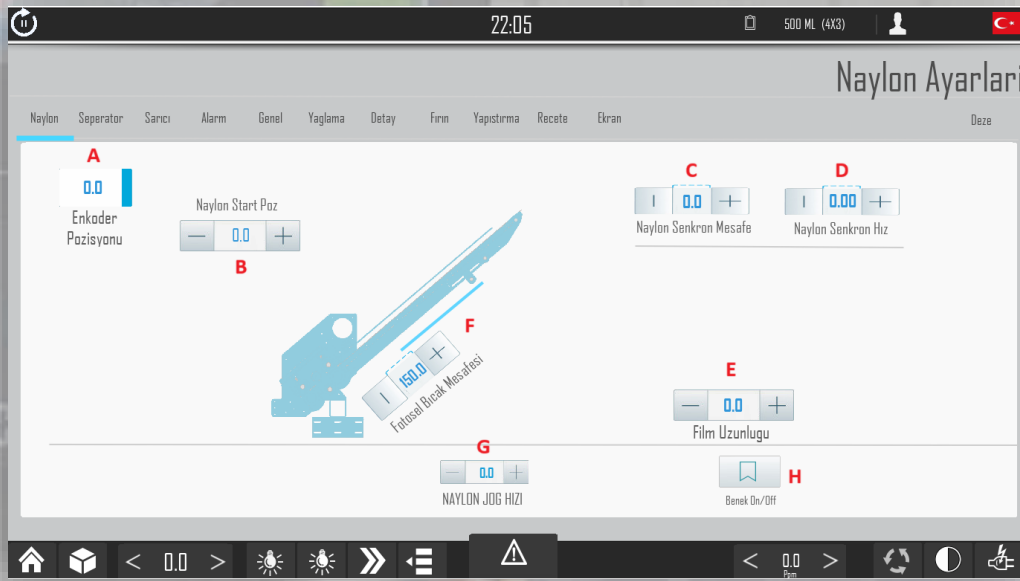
22:05

500 ML (4X3)

Naylon Ayarlari

Naylon Seperator Sarıcı Alarm Genel Yaglama Detay Fırın Yapıştırma Recete Ekran Deze

A
0.0
Enkoder Pozisyonu

Naylon Start Poz
— 0.0 +
B

C
| 0.0 +
Naylon Senkron Mesafe

D
| 0.00 +
Naylon Senkron Hız

F
| 150.0 +
Fotosel Bıcak Mesafesi

E
— 0.0 +
Film Uzunlugu

G
— 0.0 +
NAYLON JOG HIZI

H
Benek On/Off

< 0.0 >

< 0.0 >
Ppm